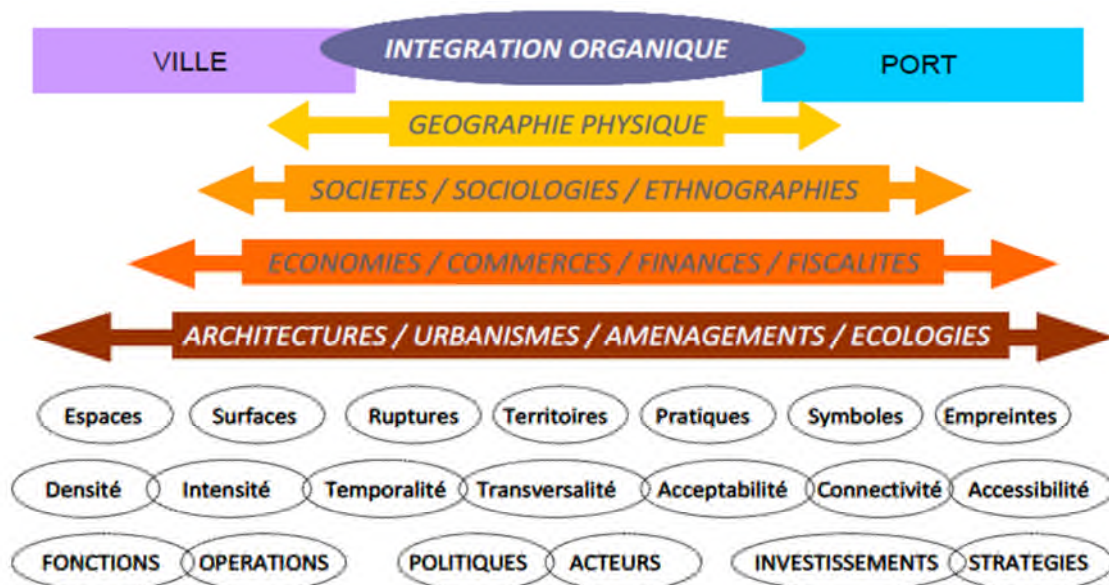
VILLE

INTEGRATION ORGANIQUE

PORT

GEOGRAPHIE PHYSIQUE

SOCIETES / SOCIOLOGIES / ETHNOGRAPHIES

ECONOMIES / COMMERCES / FINANCES / FISCALITES

ARCHITECTURES / URBANISMES / AMENAGEMENTS / ECOLOGIES

Espaces Surfaces Ruptures Territoires Pratiques Symboles Empreintes

Densité Intensité Temporalité Transversalité Acceptabilité Connectivité Accessibilité

FONCTIONS OPERATIONS POLITIQUES ACTEURS INVESTISSEMENTS STRATEGIES